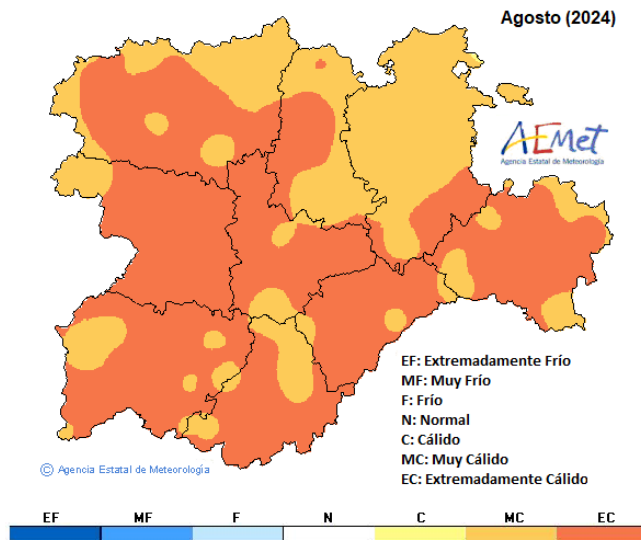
Agosto (2024)

AEMet
Agencia Estatal de Meteorología

EF: Extremadamente Frío
MF: Muy Frío
F: Frío
N: Normal
C: Cálido
MC: Muy Cálido
EC: Extremadamente Cálido

© Agencia Estatal de Meteorología

EF MF F N C MC EC